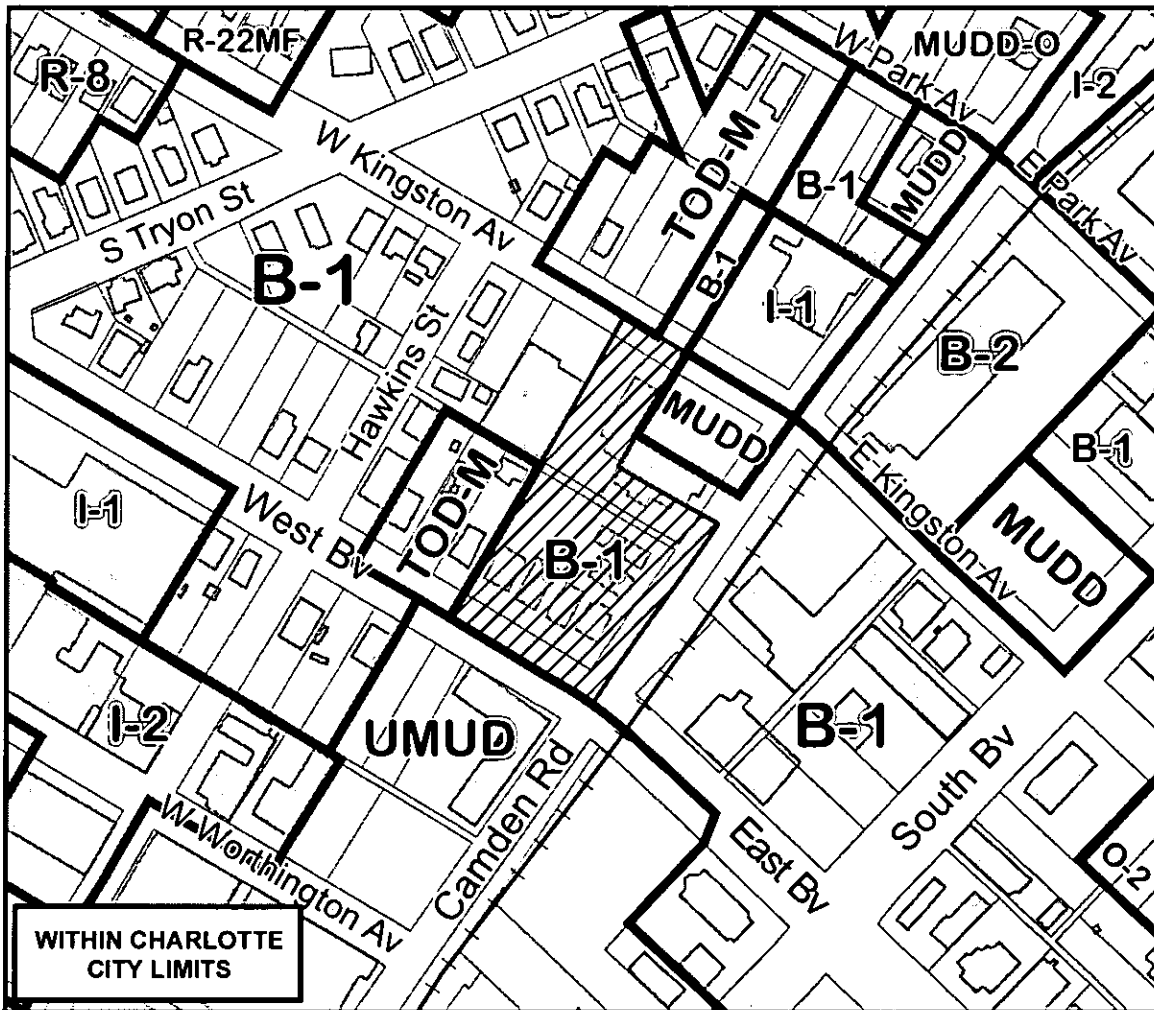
R-22MF
R-8
MUDD-O
W Park Av
I-2
W Kingston Av
TOD-M
B-1
MUDD
E Park Av
S Tryon St
B-1
B-1
I-1
Hawkins St
B-2
MUDD
B-1
I-1
TOD-M
E Kingston Av
West Bv
B-1
MUDD
I-2
UMUD
B-1
Camden Rd
South Bv
W Worthington Av
East Bv
O-2
WITHIN CHARLOTTE CITY LIMITS